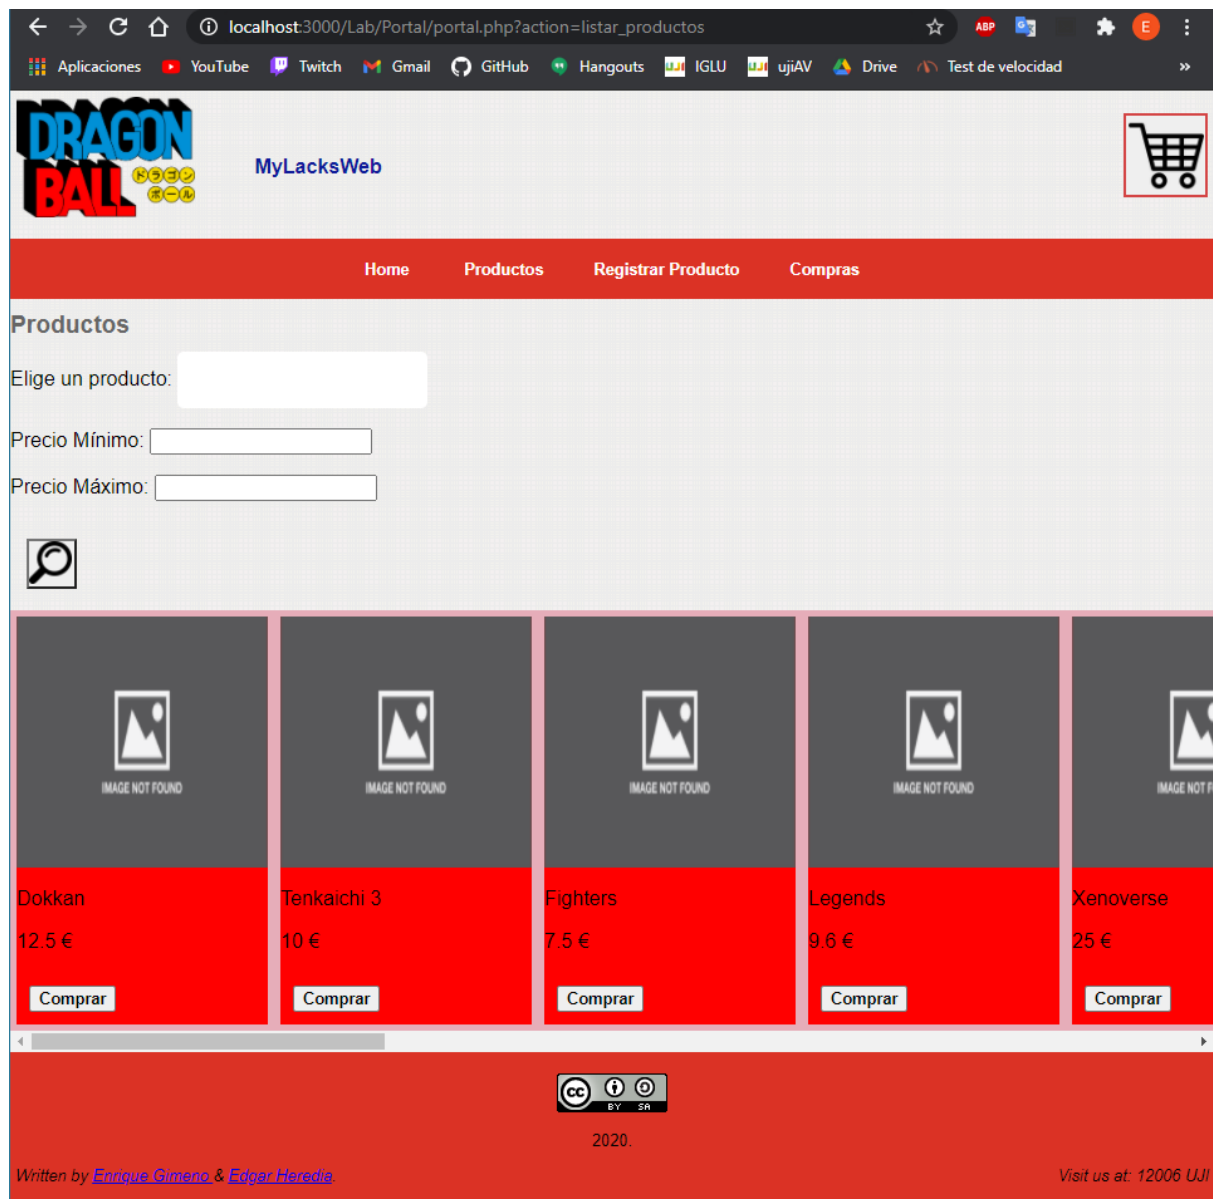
localhost:3000/Lab/Portal/portal.php?action=listar_productos

ABP

E

Aplicaciones YouTube Twitch Gmail GitHub Hangouts IGLU ujiAV Drive Test de velocidad »

DRAGON BALL ドラゴンボール

MyLacksWeb

Home Productos Registrar Producto Compras

Productos

Elige un producto:

Precio Mínimo:

Precio Máximo:

IMAGE NOT FOUND

Dokkan

12.5 €

Comprar

IMAGE NOT FOUND

Tenkaichi 3

10 €

Comprar

IMAGE NOT FOUND

Fighters

7.5 €

Comprar

IMAGE NOT FOUND

Legends

9.6 €

Comprar

IMAGE NOT F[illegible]

Xenoverse

25 €

Comprar

cc BY SA

2020.

Written by Enrique Gimeno & Edgar Heredia.

Visit us at: 12006 UJI